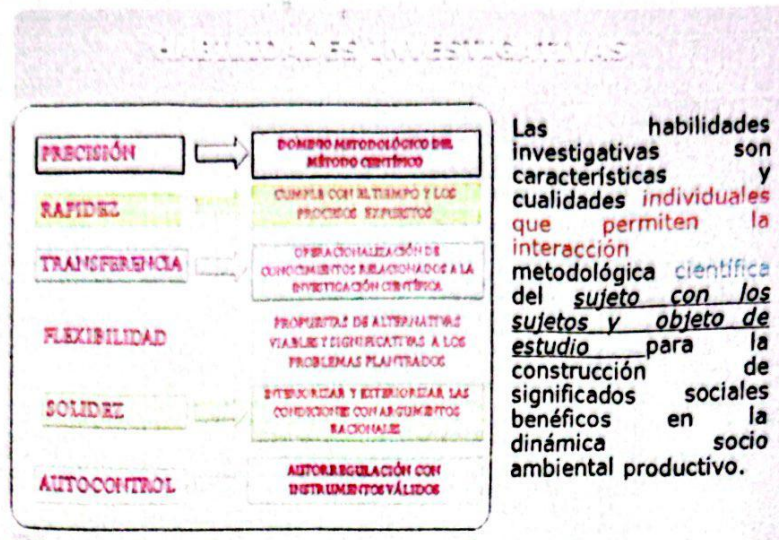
HABILIDADES INVESTIGATIVAS

PRECISIÓN

DOMINIO METODOLÓGICO DEL MÉTODO CIENTÍFICO

RAPIDEZ

CUMPLE CON EL TIEMPO Y LOS PROCESOS EXPUESTOS

TRANSFERENCIA

OPERACIONALIZACIÓN DE CONOCIMIENTOS RELACIONADOS A LA INVESTIGACIÓN CIENTÍFICA

FLEXIBILIDAD

PROPUESTAS DE ALTERNATIVAS VIABLES Y SIGNIFICATIVAS A LOS PROBLEMAS PLANTEADOS

SOLIDEZ

INTERIORIZAR Y EXTERIORIZAR LAS CONDICIONES CON ARGUMENTOS RACIONALES

AUTOCONTROL

AUTORREGULACIÓN CON INSTRUMENTOS VÁLIDOS

Las habilidades investigativas son características y cualidades individuales que permiten la interacción metodológica científica del sujeto con los sujetos y objeto de estudio para la construcción de significados sociales benéficos en la dinámica socio ambiental productivo.